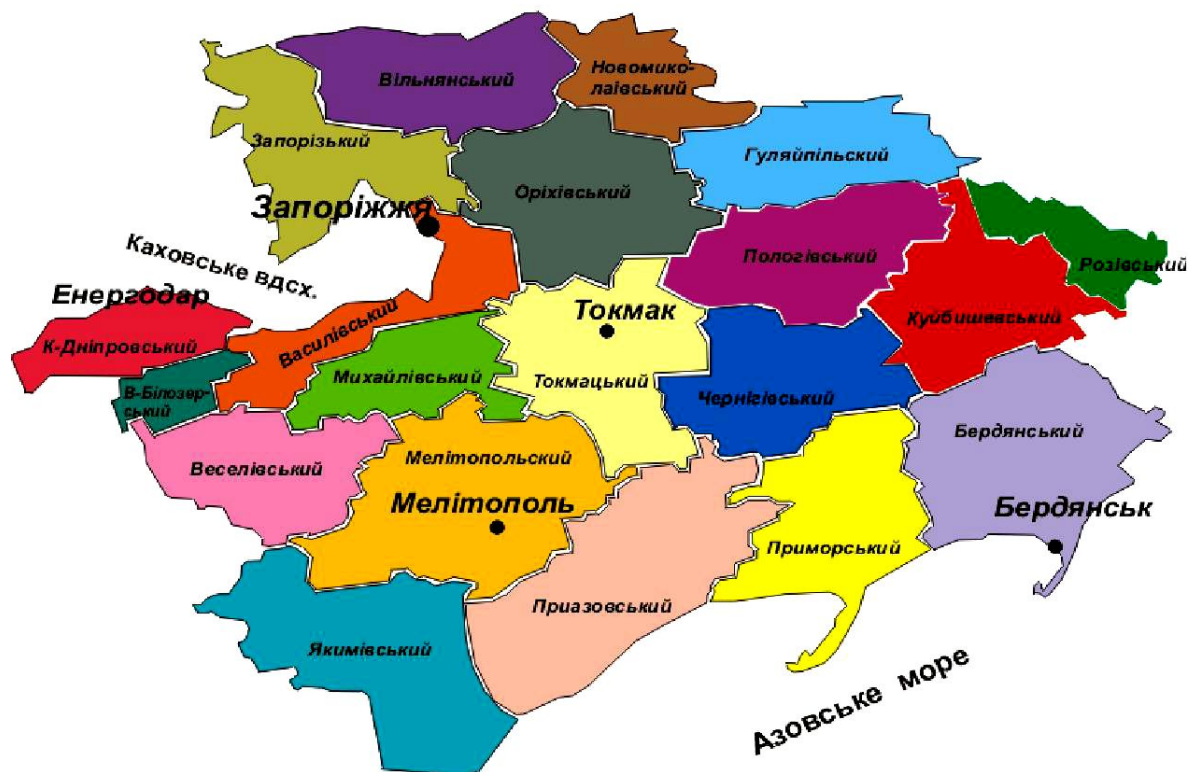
Вільнянський
Новомиколаївський
Запорізький
Гуляйпільський
Оріхівський
Запоріжжя
Каховське вдсх.
Пологівський
Розівський
Енергодар
Токмак
Василівський
Куйбишевський
К-Дніпровський
Михайлівський
Токмацький
Чернігівський
В-Білозерський
Бердянський
Веселівський
Мелітопольський
Мелітополь
Бердянськ
Приморський
Приазовський
Якимівський
Азовське море